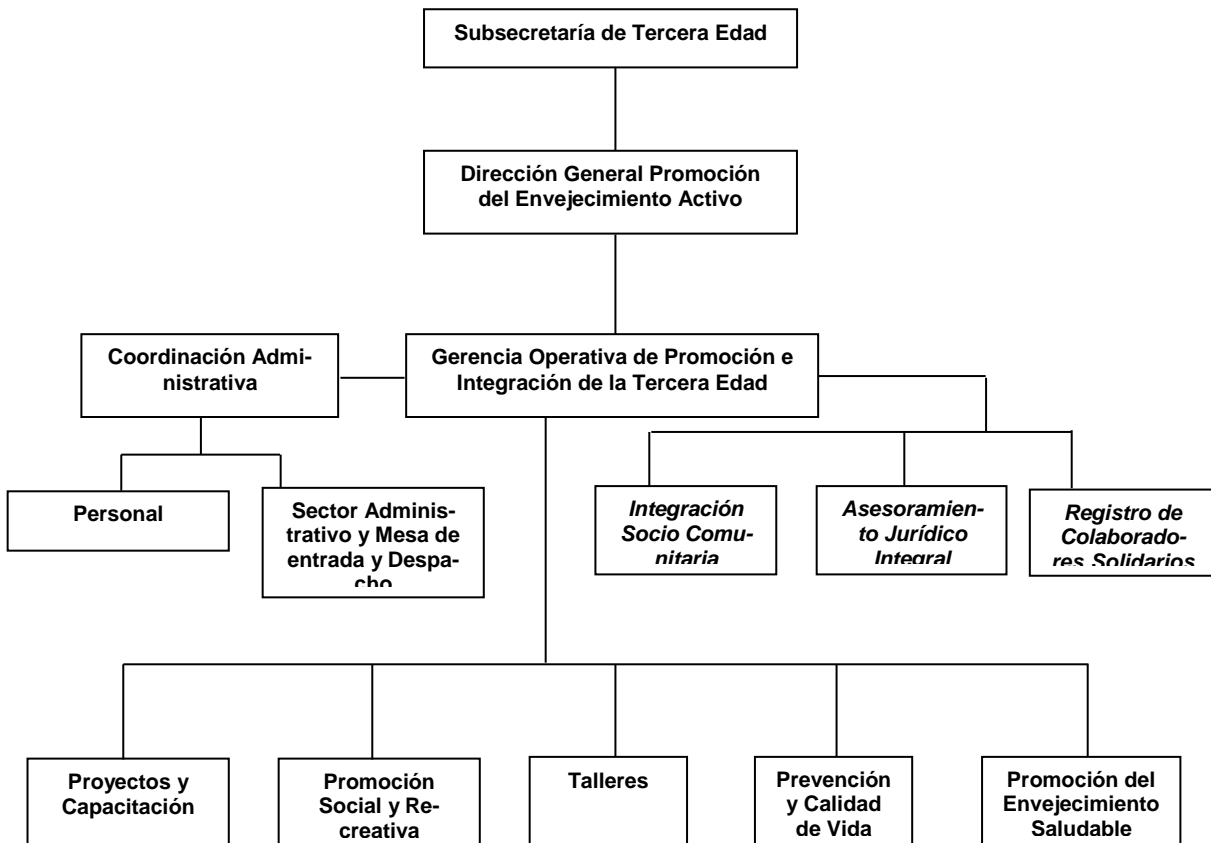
Subsecretaría de Tercera Edad

Dirección General Promoción del Envejecimiento Activo

Coordinación Administrativa

Gerencia Operativa de Promoción e Integración de la Tercera Edad

Personal

Sector Administrativo y Mesa de entrada y Despacho

Integración Socio Comunitaria

Asesoramiento Jurídico Integral

Registro de Colaboradores Solidarios

Proyectos y Capacitación

Promoción Social y Recreativa

Talleres

Prevención y Calidad de Vida

Promoción del Envejecimiento Saludable